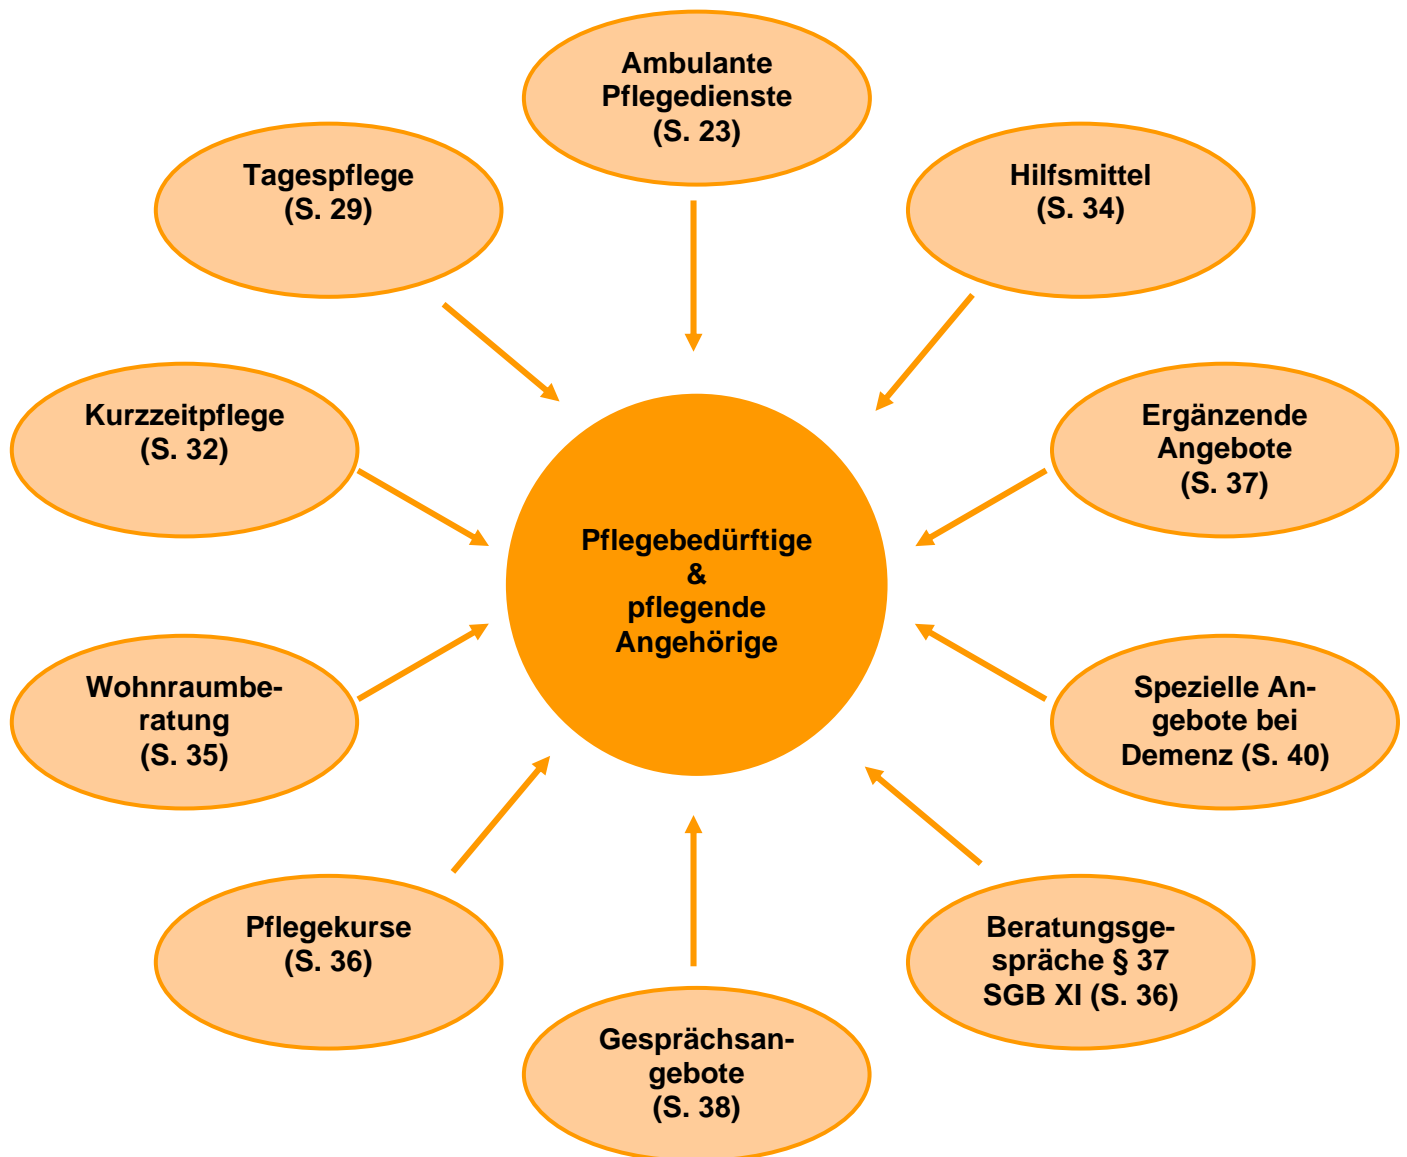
Ambulante Pflegedienste (S. 23)

Tagespflege (S. 29)

Hilfsmittel (S. 34)

Kurzzeitpflege (S. 32)

Ergänzende Angebote (S. 37)

Pflegebedürftige & pflegende Angehörige

Wohnraumberatung (S. 35)

Spezielle Angebote bei Demenz (S. 40)

Pflegekurse (S. 36)

Beratungsgespräche § 37 SGB XI (S. 36)

Gesprächsangebote (S. 38)